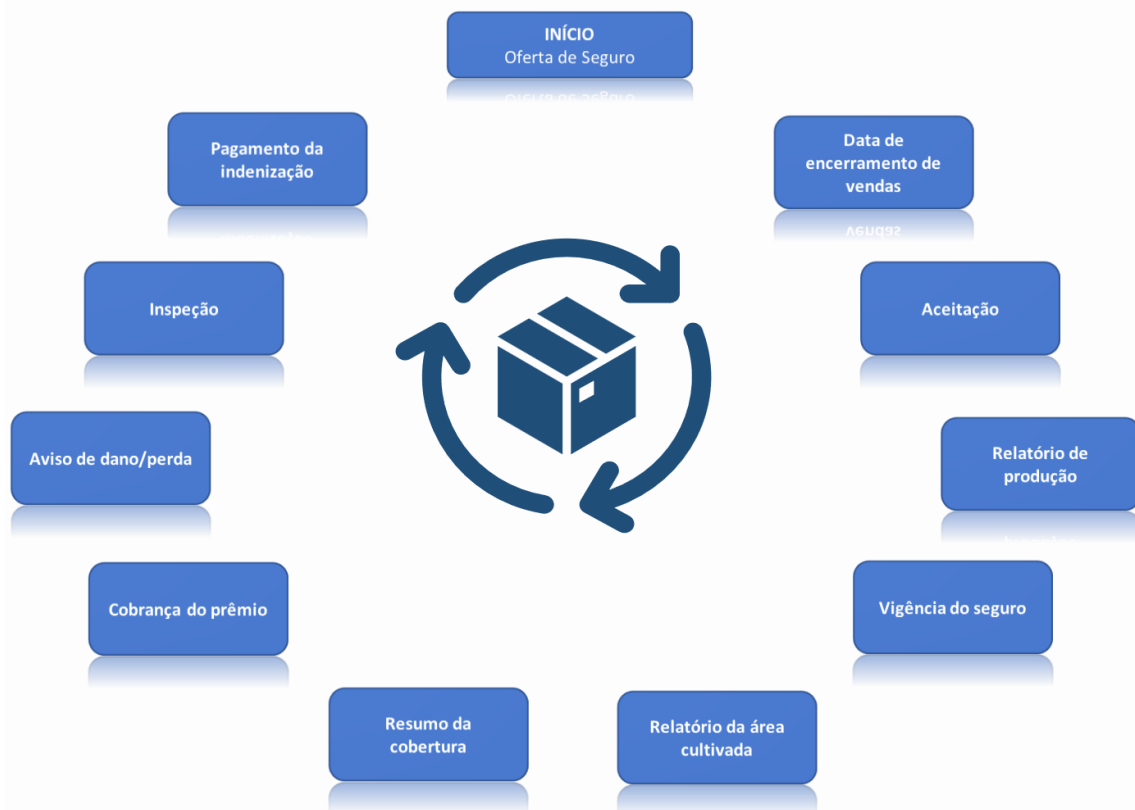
INÍCIO
Oferta de Seguro

Data de encerramento de vendas

Aceitação

Relatório de produção

Vigência do seguro

Relatório da área cultivada

Resumo da cobertura

Cobrança do prêmio

Aviso de dano/perda

Inspeção

Pagamento da indenização